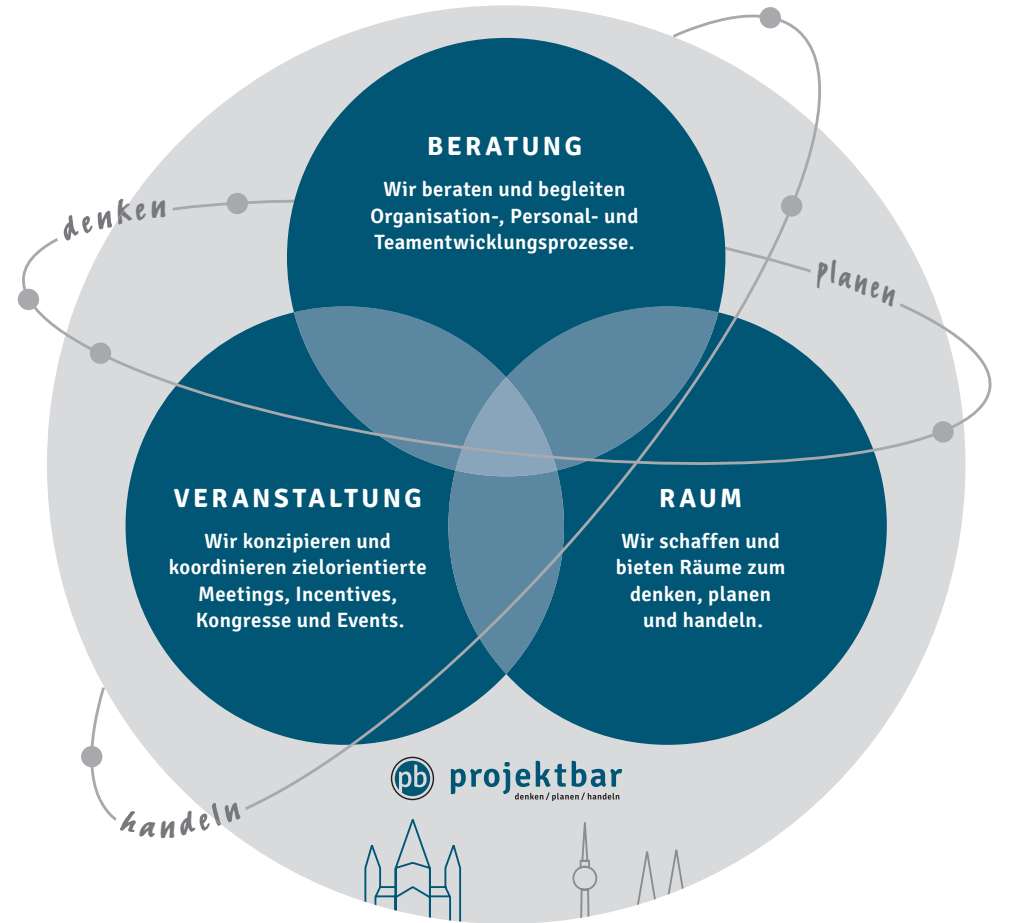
BERATUNG

Wir beraten und begleiten Organisation-, Personal- und Teamentwicklungsprozesse.

denken

planen

VERANSTALTUNG

Wir konzipieren und koordinieren zielorientierte Meetings, Incentives, Kongresse und Events.

RAUM

Wir schaffen und bieten Räume zum denken, planen und handeln.

handeln

pb projektbar
denken / planen / handeln